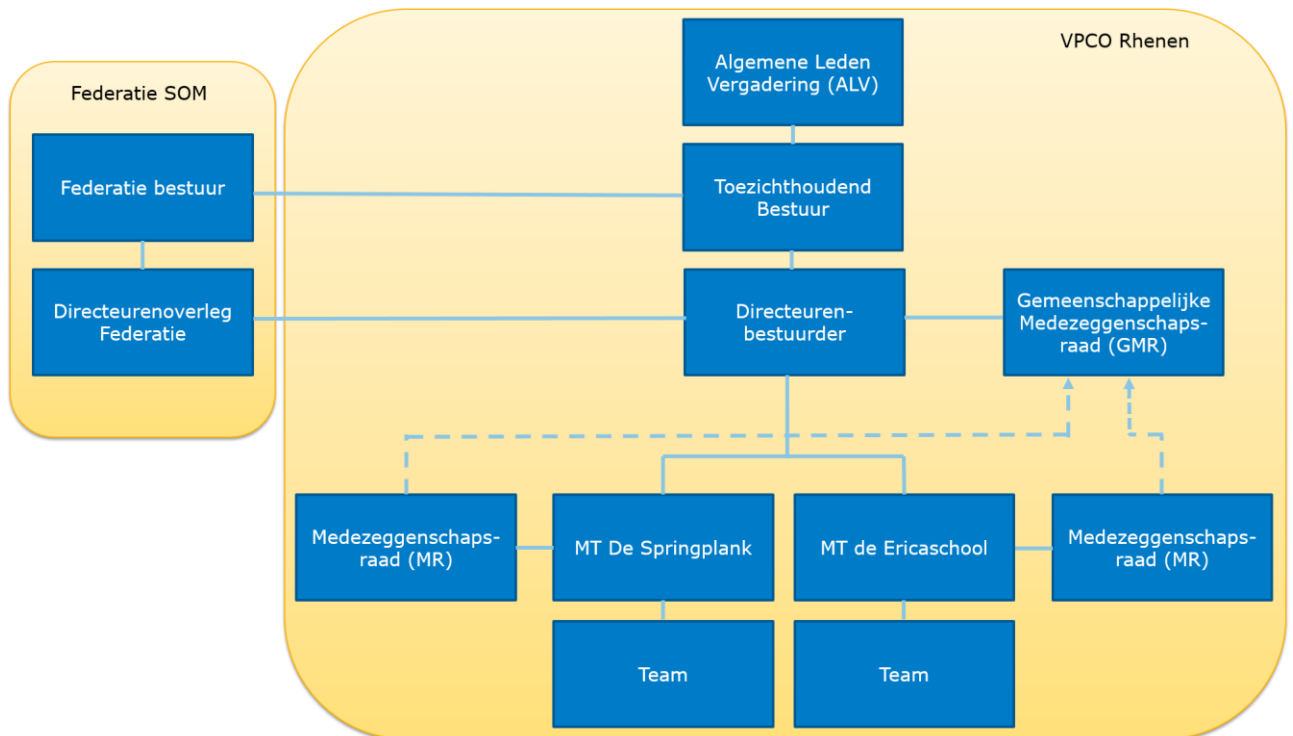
Federatie SOM

Federatie bestuur

Directeurenoverleg Federatie

VPCO Rhenen

Algemene Leden Vergadering (ALV)

Toezichthoudend Bestuur

Directeuren-bestuurder

Gemeenschappelijke Medezeggenschaps-raad (GMR)

Medezeggenschaps-raad (MR)

MT De Springplank

MT de Ericaschool

Medezeggenschaps-raad (MR)

Team

Team